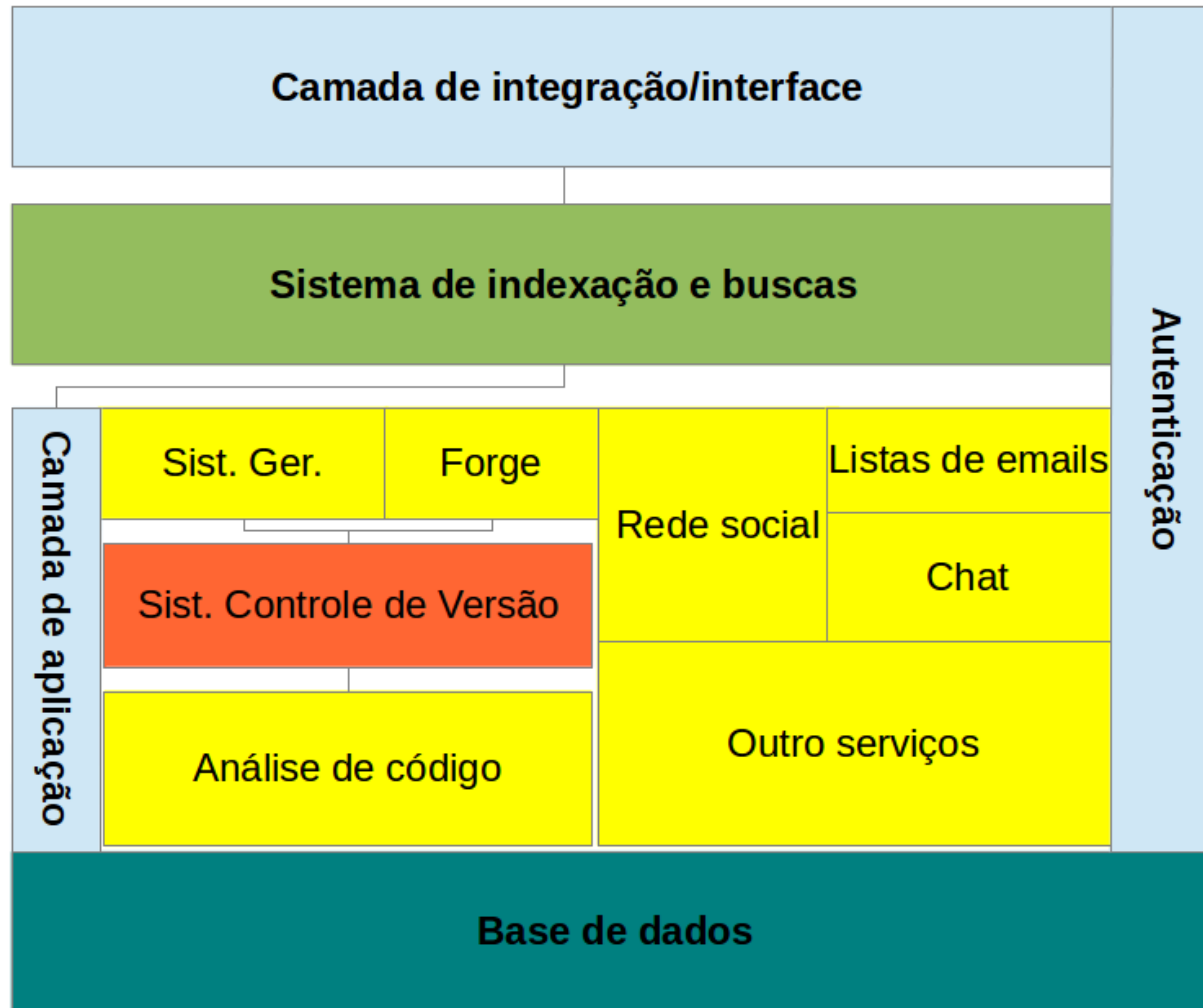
Camada de integração/interface

Sistema de indexação e buscas

Autenticação

Camada de aplicação

Sist. Ger.

Forge

Rede social

Listas de emails

Chat

Sist. Controle de Versão

Análise de código

Outro serviços

Base de dados